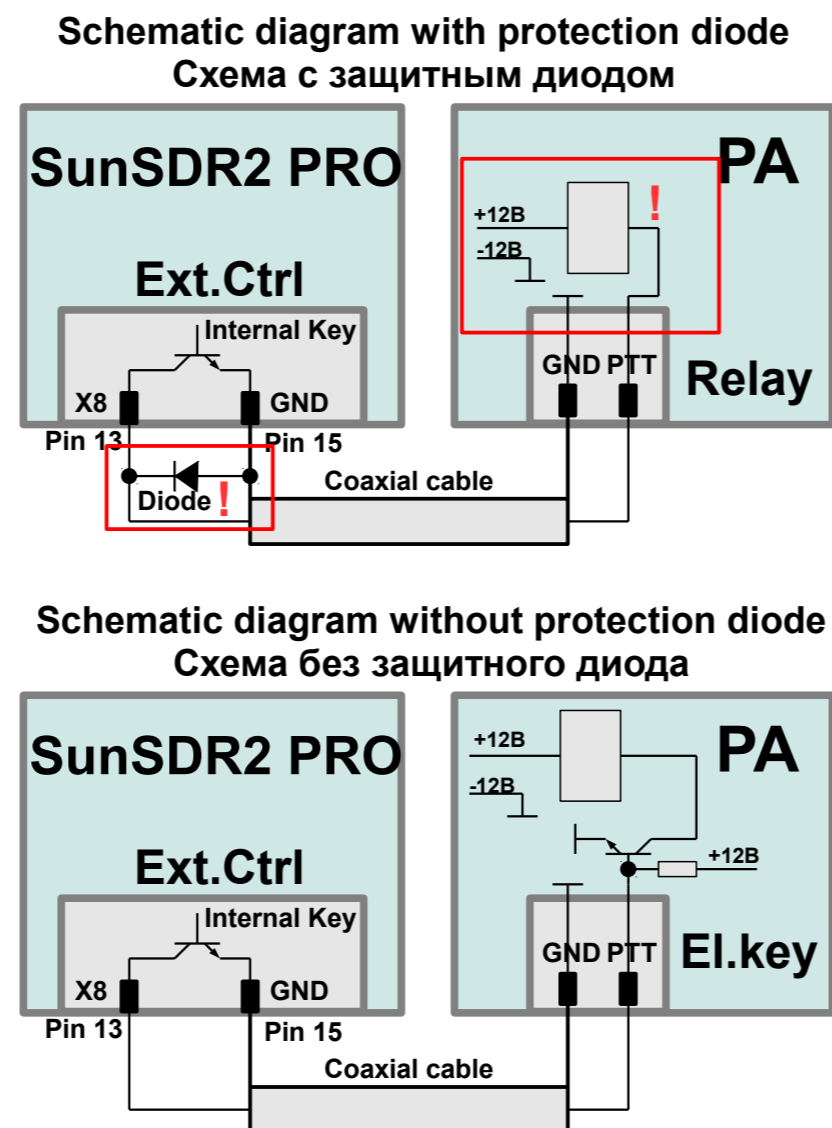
Schematic diagram with protection diode
Схема с защитным диодом

SunSDR2 PRO

Ext.Ctrl

Internal Key

X8

GND

Pin 13

Pin 15

Diode !

PA

+12B

-12B

!

GND PTT

Relay

Coaxial cable

Schematic diagram without protection diode
Схема без защитного диода

SunSDR2 PRO

Ext.Ctrl

Internal Key

X8

GND

Pin 13

Pin 15

PA

+12B

-12B

+12B

GND PTT

El.key

Coaxial cable